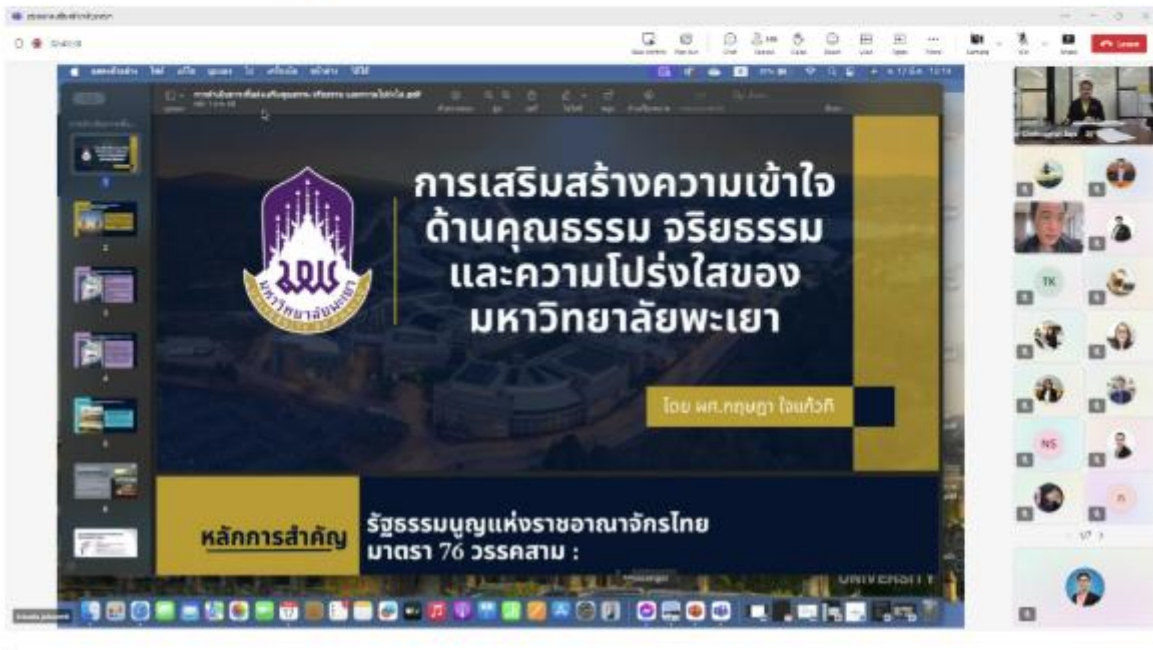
การเสริมสร้างความเข้าใจ ด้านคุณธรรม จริยธรรม และความโปร่งใสของ มหาวิทยาลัยพะเยา

มหาวิทยาลัยพะเยา

โดย ผศ.กฤษฎา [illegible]

หลักการสำคัญ

รัฐธรรมนูญแห่งราชอาณาจักรไทย มาตรา 76 วรรคสาม :

UNIVERSITY

TK

NS

Leave